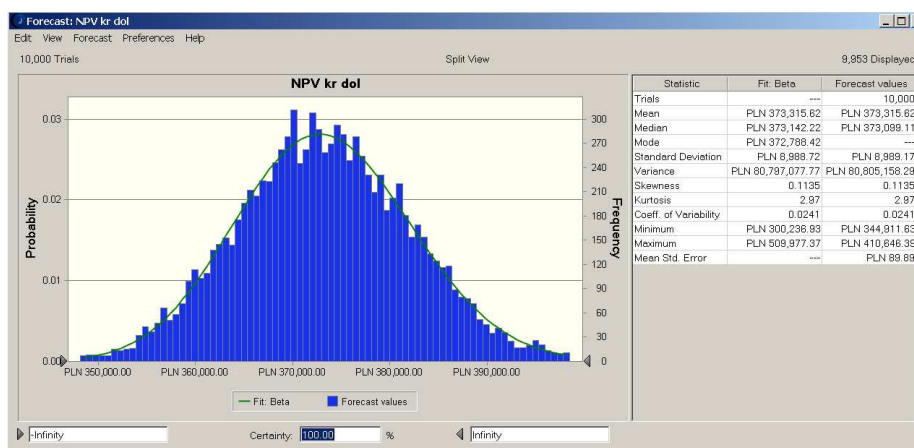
Forecast: NPV kr dol

Edit View Forecast Preferences Help

10,000 Trials

Split View

9,953 Displayed

NPV kr dol

Probability

Frequency

0.03
0.02
0.01
0.00

300
270
240
210
180
150
120
90
60
30
0

PLN 350,000.00 PLN 360,000.00 PLN 370,000.00 PLN 380,000.00 PLN 390,000.00

Fit: Beta
Forecast values

| Statistic | Fit: Beta | Forecast values |
|---|---|---|
| Trials | --- | 10,000 |
| Mean | PLN 373,315.62 | PLN 373,315.62 |
| Median | PLN 373,142.22 | PLN 373,099.11 |
| Mode | PLN 372,788.42 | --- |
| Standard Deviation | PLN 8,988.72 | PLN 8,989.17 |
| Variance | PLN 80,797,077.77 | PLN 80,805,158.29 |
| Skewness | 0.1135 | 0.1135 |
| Kurtosis | 2.97 | 2.97 |
| Coeff. of Variability | 0.0241 | 0.0241 |
| Minimum | PLN 300,236.93 | PLN 344,911.63 |
| Maximum | PLN 509,977.37 | PLN 410,646.39 |
| Mean Std. Error | --- | PLN 89.89 |

-Infinity

Certainty: 100.00 %

Infinity